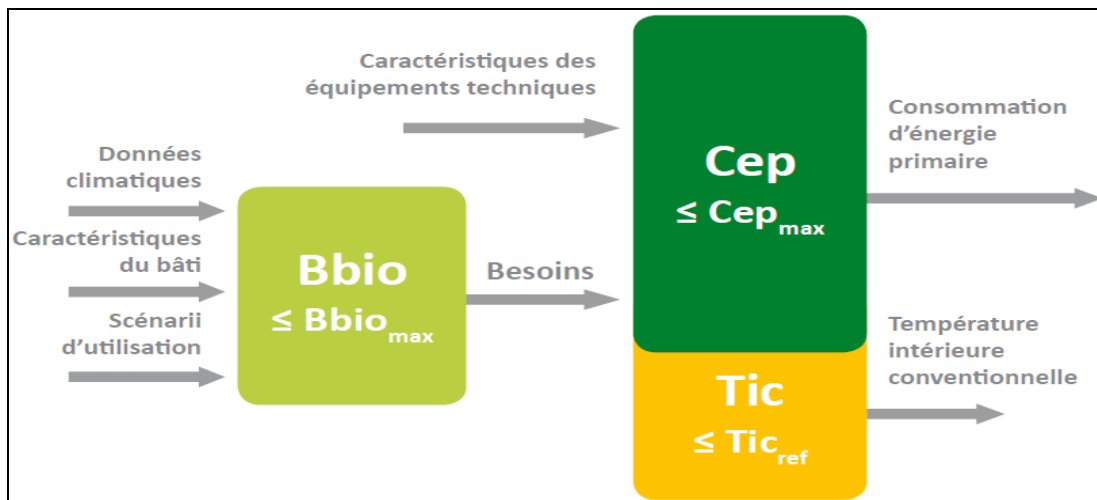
Caractéristiques des équipements techniques

Données climatiques

Caractéristiques du bâti

Scénarii d'utilisation

Bbio
$\leq$ Bbio$_{max}$

Besoins

Cep
$\leq$ Cep$_{max}$

Tic
$\leq$ Tic$_{ref}$

Consommation d'énergie primaire

Température intérieure conventionnelle